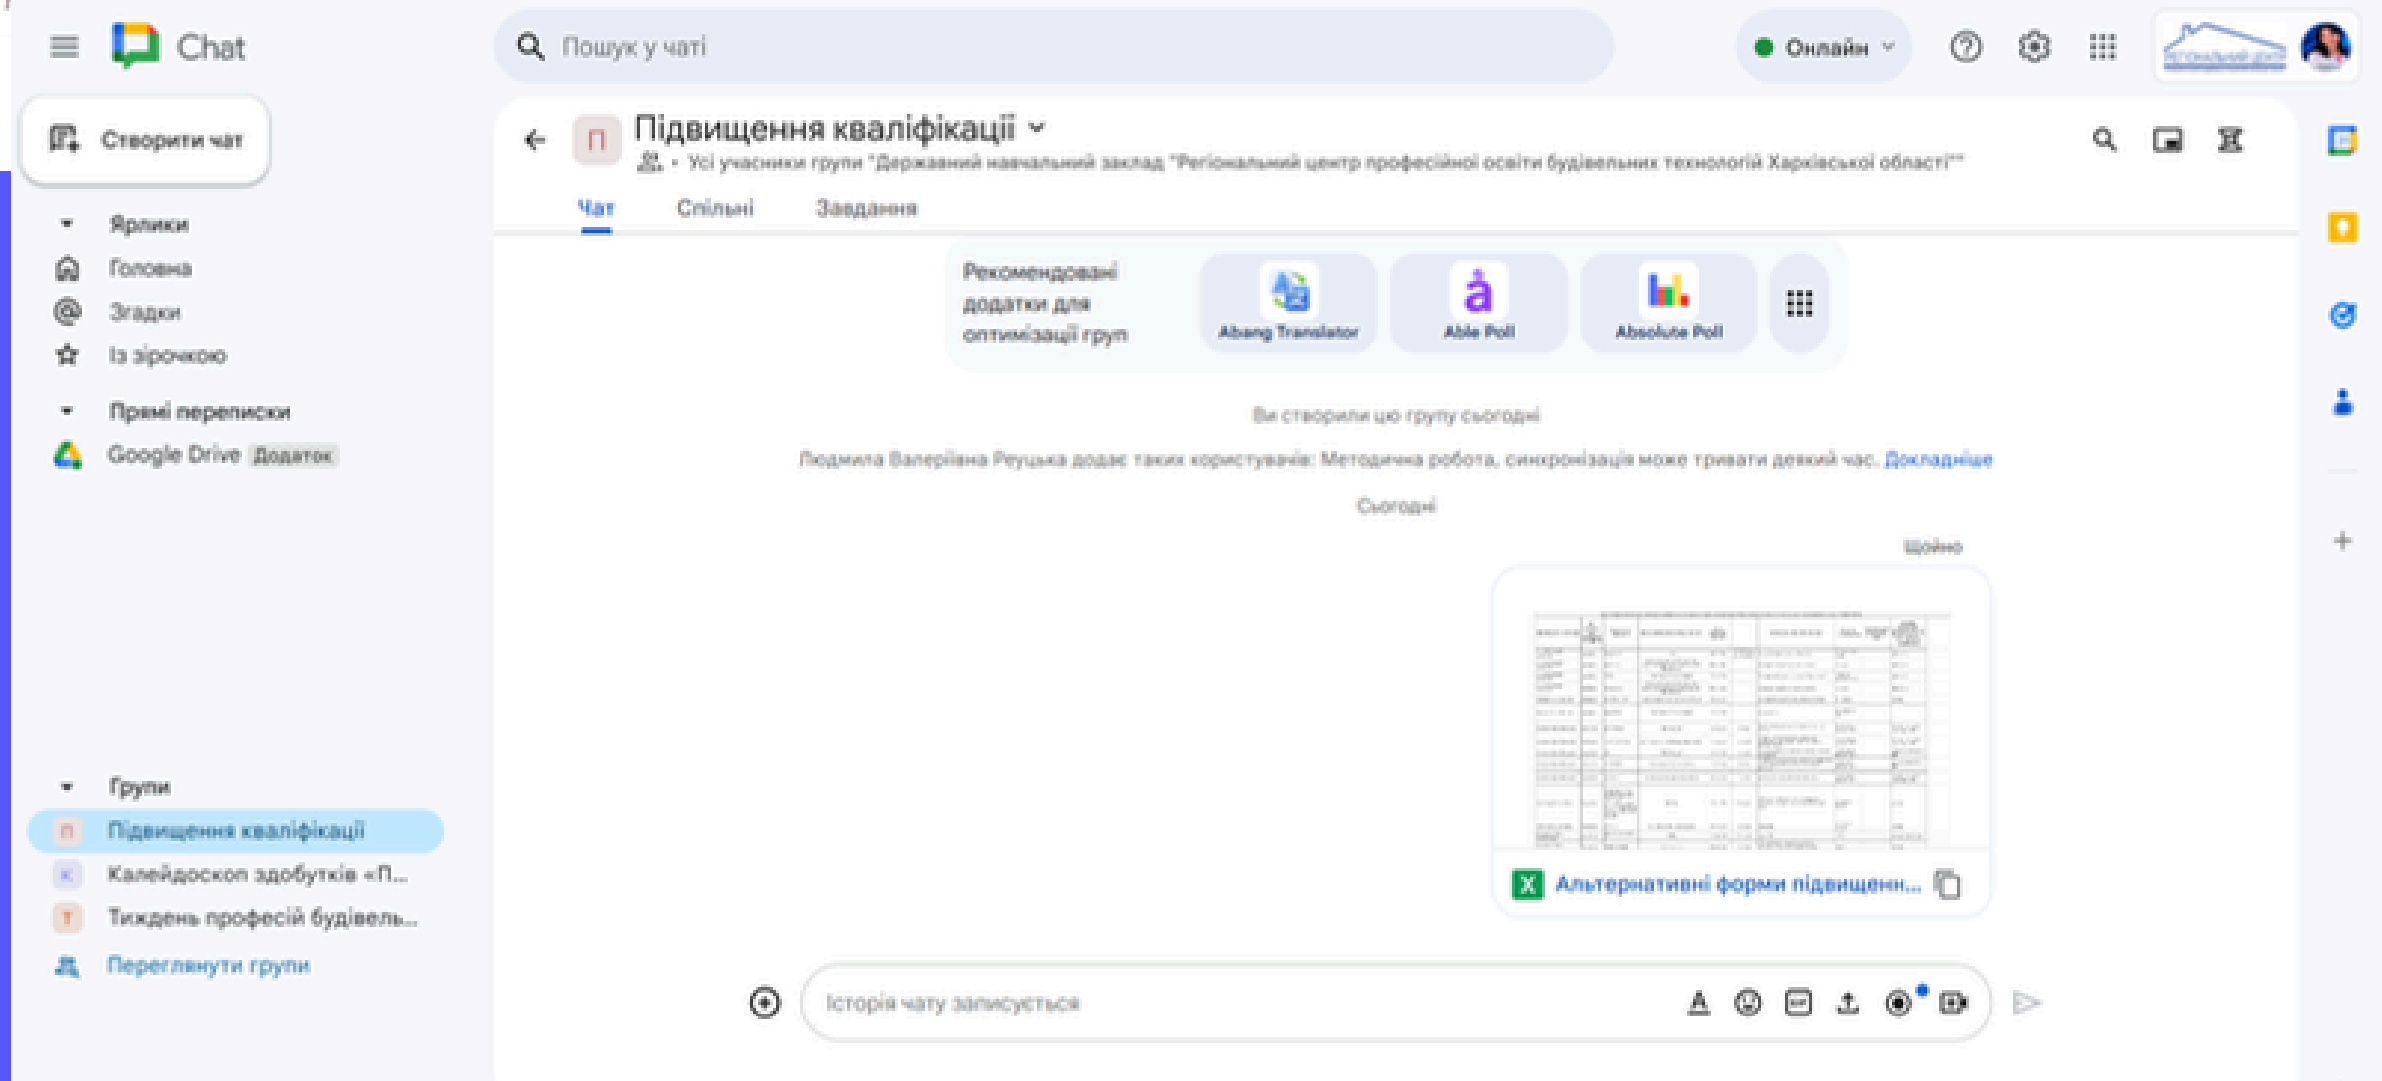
Chat

Пошук у чаті

Онлайн

Створити чат

Ярлики
Головна
Згадки
Із зірочкою

Прямі переписки
Google Drive Додаток

Групи
Підвищення кваліфікації
Калейдоскоп здобутків «П...
Тиждень професій будівель...
Переглянути групи

П Підвищення кваліфікації
Усі учасники групи "Державний навчальний заклад "Регіональний центр професійної освіти будівельних технологій Харківської області""

Чат Спільні Завдання

Рекомендовані додатки для оптимізації груп
Abang Translator
Able Poll
Absolute Poll

Ви створили цю групу сьогодні

Людмила Валеріївна Реуцька додає таких користувачів: Методична робота, синхронізація може тривати деякий час. Докладніше

Сьогодні

Щойно

Альтернативні форми підвищенн...

Історія чату записується